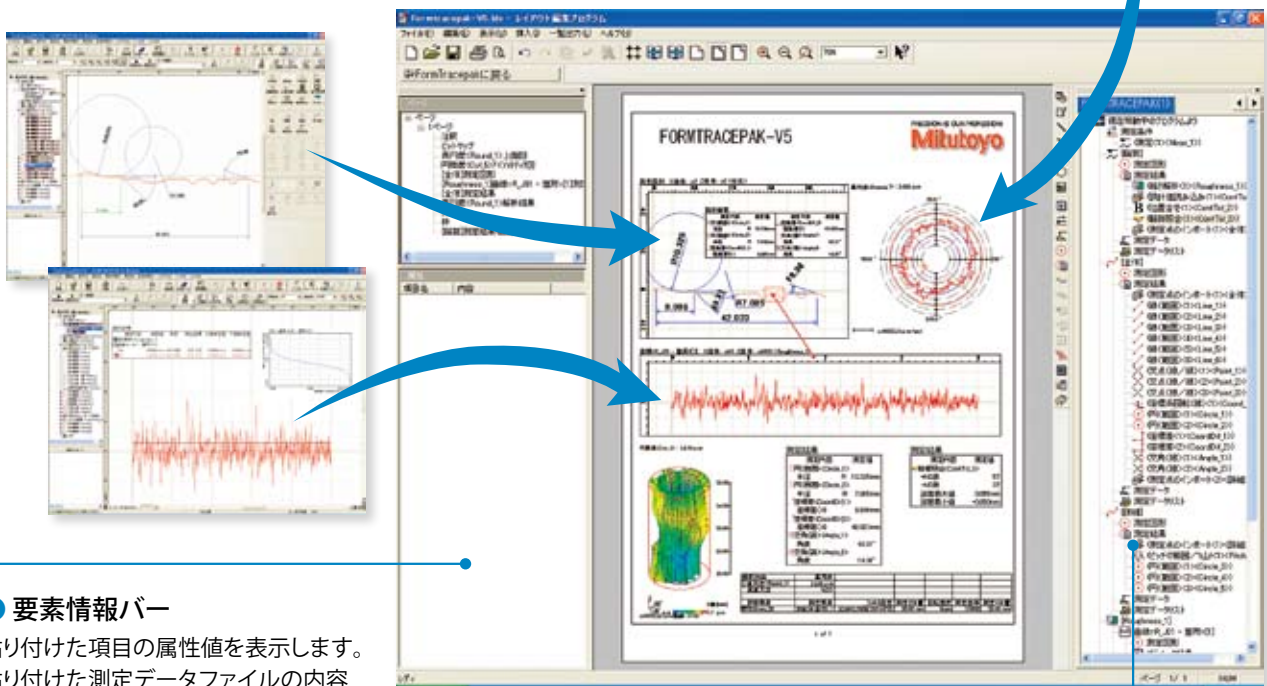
Formtracepak-V5.lda - レイアウト編集プログラム

ファイル(F) 編集(E) 表示(V) 挿入(I) 一覧出力(L) ヘルプ(H)

FormTracepakに戻る

FORMTRACEPAK-V5

Mitutoyo

PRECISION IS OUR PROFESSION

FORMTRACEPAK-V5

項目名 内容

1 of 1

ページ 1/1

● 要素情報バー

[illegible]り付けた項目の属性値を表示します。

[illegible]り付けた測定データファイルの内容